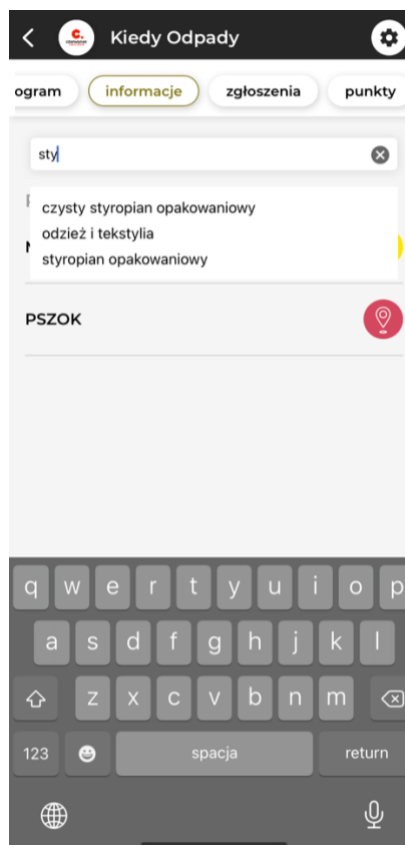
Kiedy Odpady

ogram
informacje
zgłoszenia
punkty

sty

czysty styropian opakowaniowy
odzież i tekstylia
styropian opakowaniowy

PSZOK

q w e r t y u i o p
a s d f g h j k l
z x c v b n m
123
spacja
return